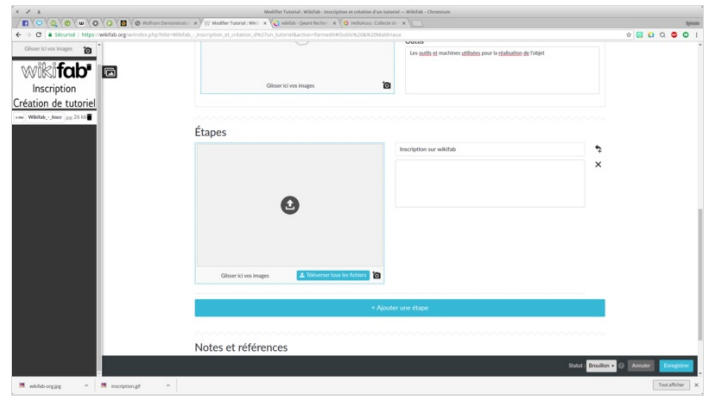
Modifier Tutorial : Wikifab - Inscription et création d'un tutoriel — Wikifab - Chromium

Wolfram Demonstrati... | Modifier Tutorial : Wiki | wikifab - [Jaunt Techn | Hellorkoss - Collecte d

Sécurisé | https://wikifab.org/w/index.php?title=Wikifab_-_Inscription_et_création_d%27un_tutoriel&action=formedit

Glisser ici vos images

wikifab

Inscription

Création de tutoriel

Wikifab_-_Inscr...jpg 26 kB

Glisser ici vos images

Outils

Les outils et machines utilisées pour la réalisation de l'objet

Étapes

Glisser ici vos images

Téléverser tous les fichiers

Inscription sur wikifab

+ Ajouter une étape

Notes et références

Statut Brouillon Annuler Enregistrer

wikifab-org.jpg

inscription.gif

Tout afficher